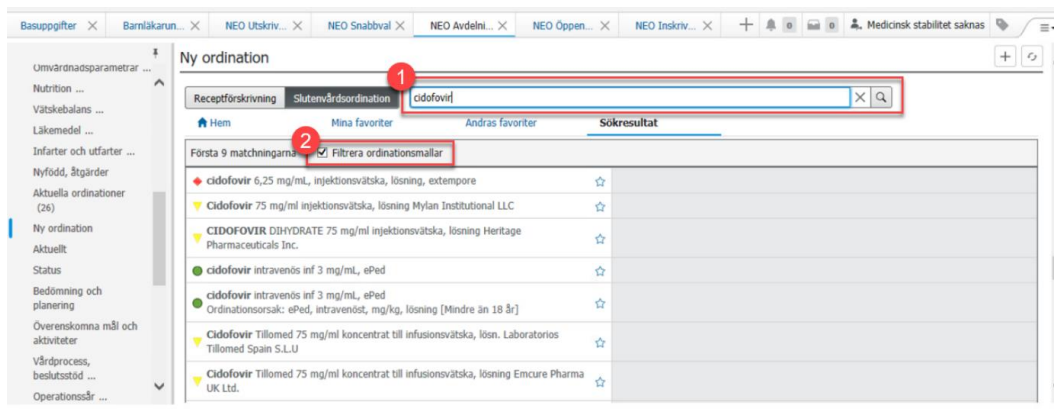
Basuppgifter ✕ Barnläkarun... ✕ NEO Utskriv... ✕ NEO Snabbval ✕ NEO Avdelni... ✕ NEO Öppen... ✕ NEO Inskriv... ✕ + 0 0 Medicinsk stabilitet saknas

Omvårdnadsparametrar ...
Nutrition ...
Vätskebalans ...
Läkemedel ...
Infarter och utfarter ...
Nyfödd, åtgärder
Aktuella ordinationer (26)
Ny ordination
Aktuellt
Status
Bedömning och planering
Överenskomna mål och aktiviteter
Vårdprocess, beslutsstöd ...
Operationssår ...

Ny ordination

Receptförskrivning Slutenvårdsordination 1 cidofovir

Hem Mina favoriter Andras favoriter Sökresultat

Första 9 matchningarna 2 Filtrera ordinationsmallar

cidofovir 6,25 mg/mL, injektionsvätska, lösning, extempore
Cidofovir 75 mg/ml injektionsvätska, lösning Mylan Institutional LLC
CIDOFOVIR DIHYDRATE 75 mg/ml injektionsvätska, lösning Heritage Pharmaceuticals Inc.
cidofovir intravenös inf 3 mg/mL, ePed
cidofovir intravenös inf 3 mg/mL, ePed
Ordinationsorsak: ePed, intravenöst: mg/kg, lösning [Mindre än 18 år]
Cidofovir Tillomed 75 mg/ml koncentrat till infusionsvätska, lösn. Laboratorios Tillomed Spain S.L.U
Cidofovir Tillomed 75 mg/ml koncentrat till infusionsvätska, lösning Emcure Pharma UK Ltd.